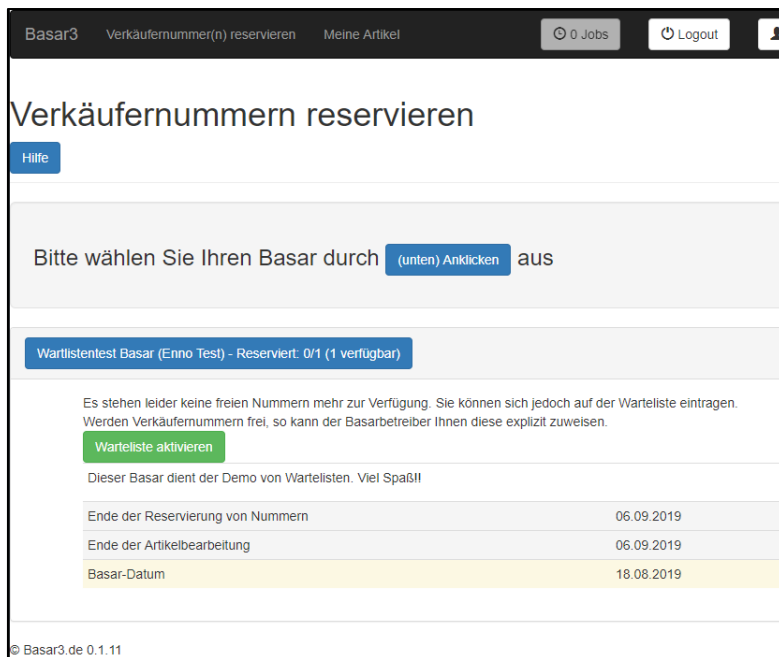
Basar3 Verkäufernummer(n) reservieren Meine Artikel

0 Jobs Logout

Verkäufernummern reservieren

Hilfe

Bitte wählen Sie Ihren Basar durch (unten) Anklicken aus

Wartlistentest Basar (Enno Test) - Reserviert: 0/1 (1 verfügbar)

Es stehen leider keine freien Nummern mehr zur Verfügung. Sie können sich jedoch auf der Warteliste eintragen. Werden Verkäufernummern frei, so kann der Basarbetreiber Ihnen diese explizit zuweisen.

Warteliste aktivieren

Dieser Basar dient der Demo von Wartelisten. Viel Spaß!!

| | |
|---|---|
| Ende der Reservierung von Nummern | 06.09.2019 |
| Ende der Artikelbearbeitung | 06.09.2019 |
| Basar-Datum | 18.08.2019 |

© Basar3.de 0.1.11